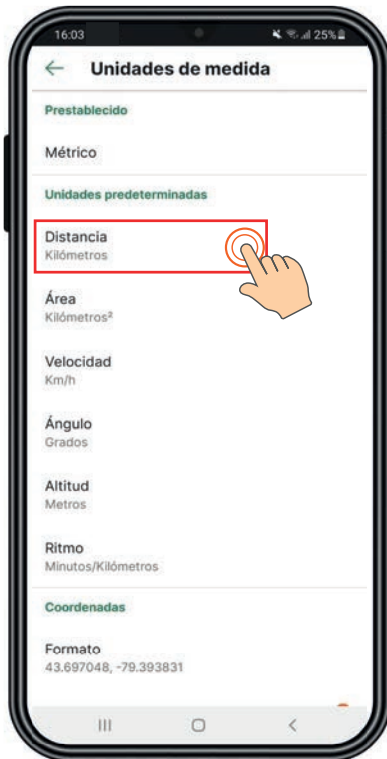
16:03
25%

Unidades de medida

Prestablecido

Métrico

Unidades predeterminadas

Distancia
Kilómetros

Área
Kilómetros²

Velocidad
Km/h

Ángulo
Grados

Altitud
Metros

Ritmo
Minutos/Kilómetros

Coordenadas

Formato
43.697048, -79.393831